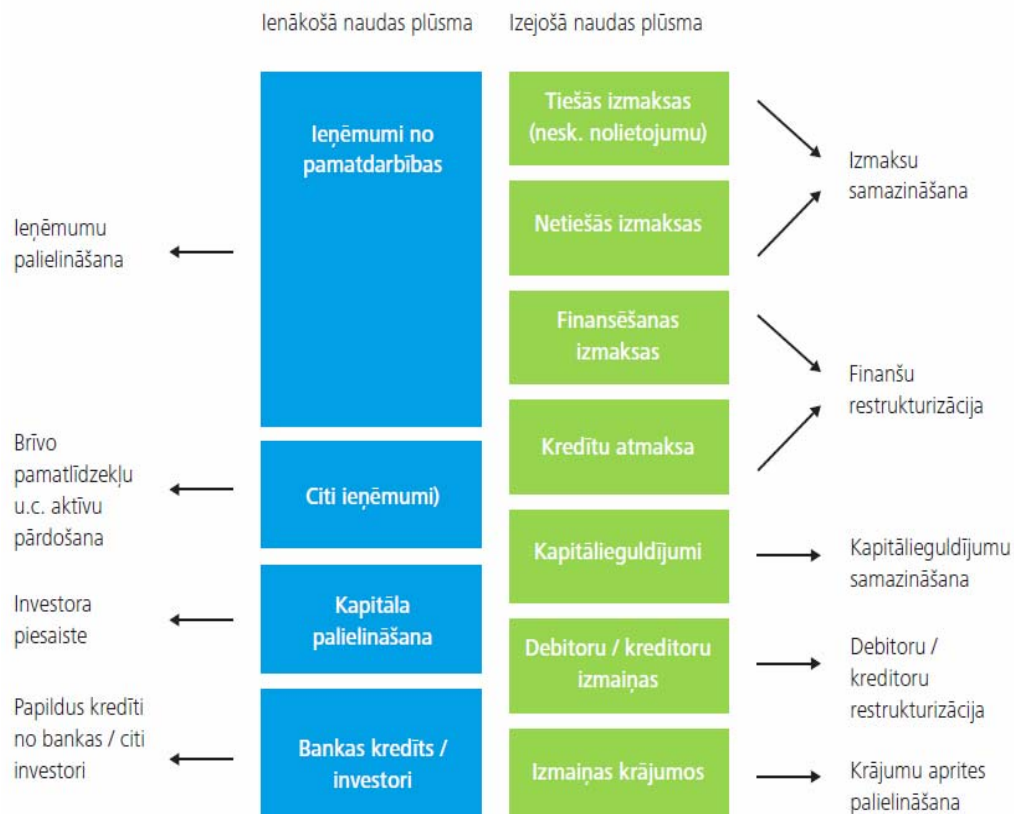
Ienākošā naudas plūsma

Izejošā naudas plūsma

Ieņēmumi no pamatdarbības

Tiešās izmaksas (nesk. nolietojumu)

Izmaksu samazināšana

Netiešās izmaksas

Ieņēmumu palielināšana

Finansēšanas izmaksas

Finanšu restrukturizācija

Kredītu atmaksa

Brīvo pamatlīdzekļu u.c. aktīvu pārdošana

Citi ieņēmumi)

Kapitālieguldījumi

Kapitālieguldījumu samazināšana

Investora piesaiste

Kapitāla palielināšana

Debitoru / kreditoru izmaiņas

Debitoru / kreditoru restrukturizācija

Papildus kredīti no bankas / citi investori

Bankas kredīts / investori

Izmaiņas krājumos

Krājumu aprites palielināšana